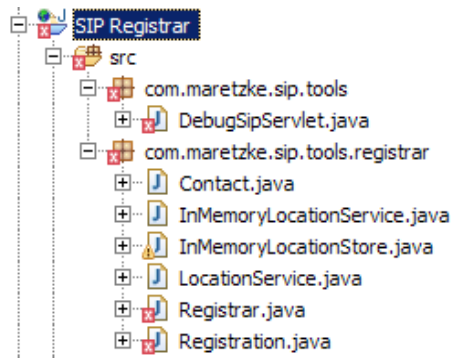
SIP Registrar
src
com.maretzke.sip.tools
DebugSipServlet.java
com.maretzke.sip.tools.registrar
Contact.java
InMemoryLocationService.java
InMemoryLocationStore.java
LocationService.java
Registrar.java
Registration.java